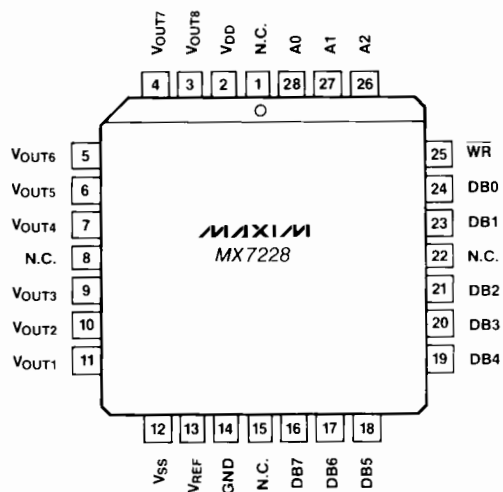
$V_{OUT7}$ $V_{OUT8}$ $V_{DD}$ N.C. A0 A1 A2

4 3 2 1 28 27 26

$V_{OUT6}$ 5
$V_{OUT5}$ 6
$V_{OUT4}$ 7
N.C. 8
$V_{OUT3}$ 9
$V_{OUT2}$ 10
$V_{OUT1}$ 11

MAXIM
MX7228

25 $\overline{WR}$
24 DB0
23 DB1
22 N.C.
21 DB2
20 DB3
19 DB4

12 13 14 15 16 17 18

$V_{SS}$ $V_{REF}$ GND N.C. DB7 DB6 DB5